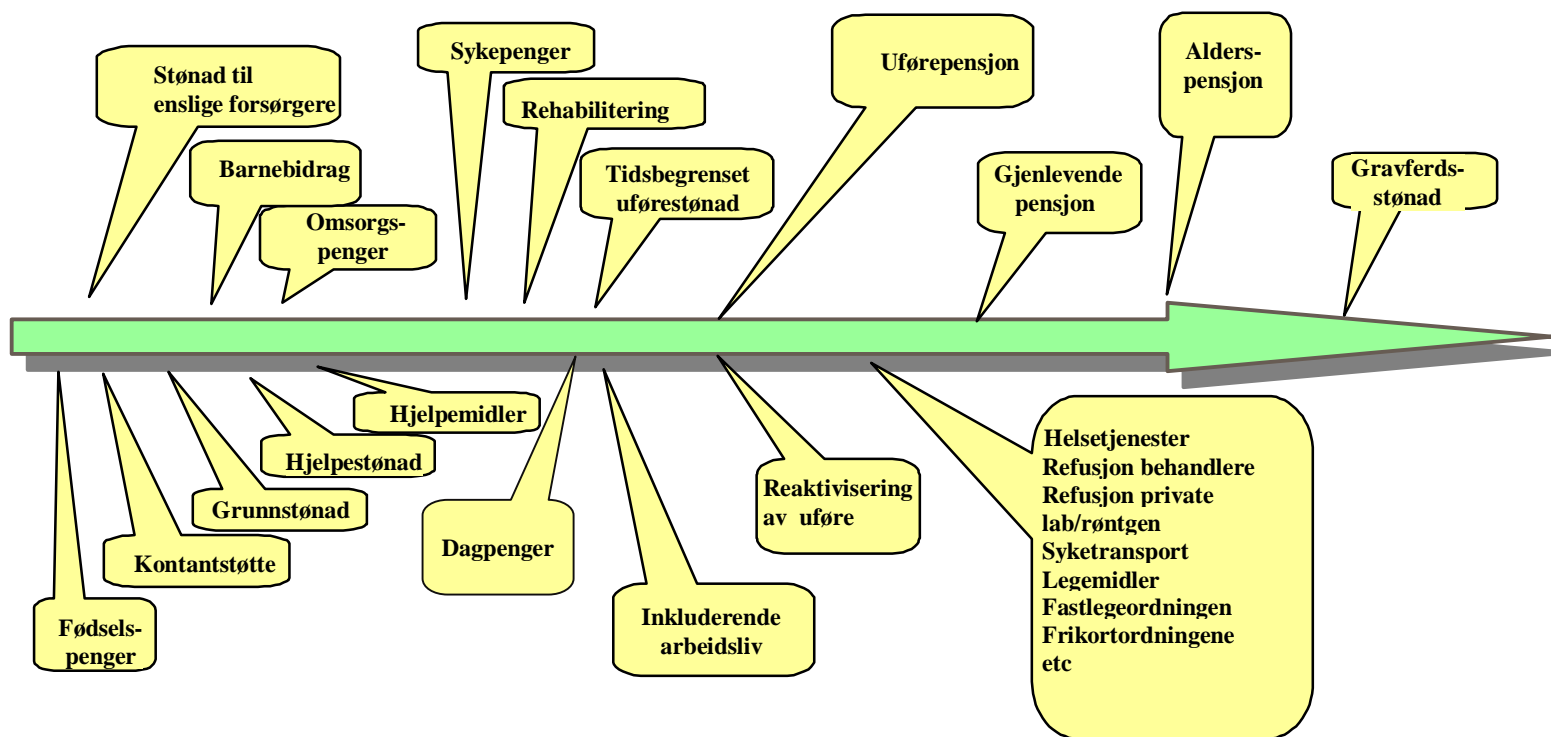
Stønad til enslige forsørgere

Barnebidrag

Omsorgs-penger

Sykepenger

Rehabilitering

Tidsbegrenset uførestønad

Uførepensjon

Gjenlevende pensjon

Alders-pensjon

Gravferds-stønad

Hjelpemidler

Hjelpestønad

Grunnstønad

Kontantstøtte

Fødsels-penger

Dagpenger

Inkluderende arbeidsliv

Reaktivisering av uføre

Helsetjenester
Refusjon behandlere
Refusjon private lab/røntgen
Syketransport
Legemidler
Fastlegeordningen
Frikortordningene
etc